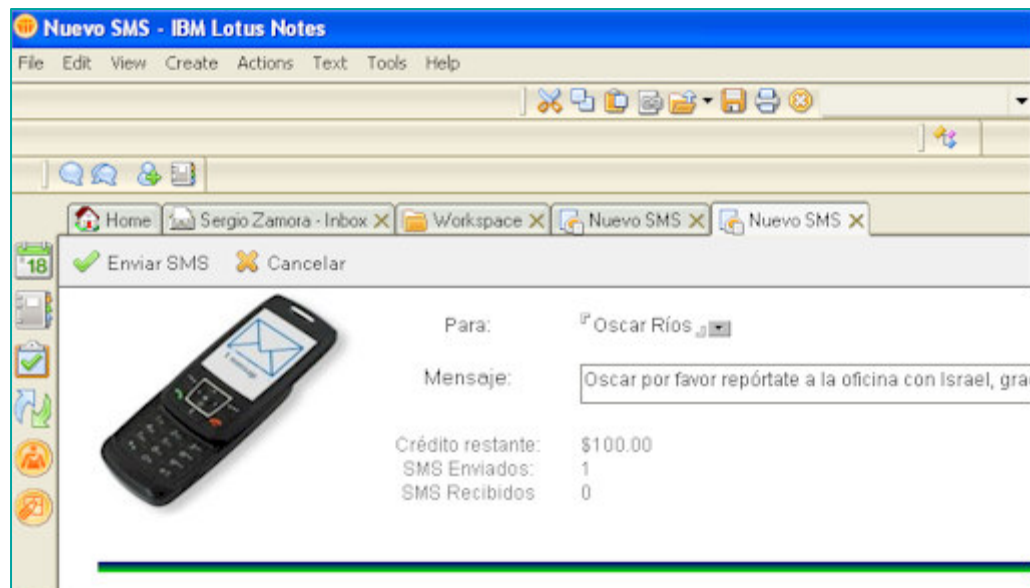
Nuevo SMS - IBM Lotus Notes

File Edit View Create Actions Text Tools Help

Home | Sergio Zamora - Inbox | Workspace | Nuevo SMS | Nuevo SMS

18

Enviar SMS Cancelar

Para: Oscar Ríos

Mensaje: Oscar por favor repórtate a la oficina con Israel, gra

Crédito restante: $100.00
SMS Enviados: 1
SMS Recibidos 0